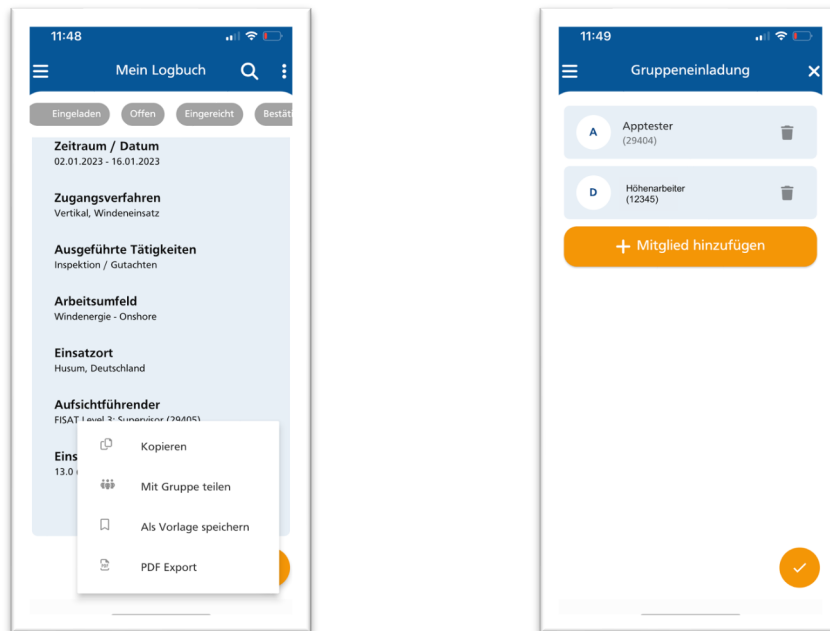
11:48

Mein Logbuch

Eingeladen Offen Eingereicht Bestät

Zeitraum / Datum
02.01.2023 - 16.01.2023

Zugangsverfahren
Vertikal, Windeneinsatz

Ausgeführte Tätigkeiten
Inspektion / Gutachten

Arbeitsumfeld
Windenergie - Onshore

Einsatzort
Husum, Deutschland

Aufsichtführender
FISAT Level 3: Supervisor (29405)

Eins
13.0

Kopieren

Mit Gruppe teilen

Als Vorlage speichern

PDF Export

11:49

Gruppeneinladung

A Apptester
(29404)

D Höhenarbeiter
(12345)

+ Mitglied hinzufügen